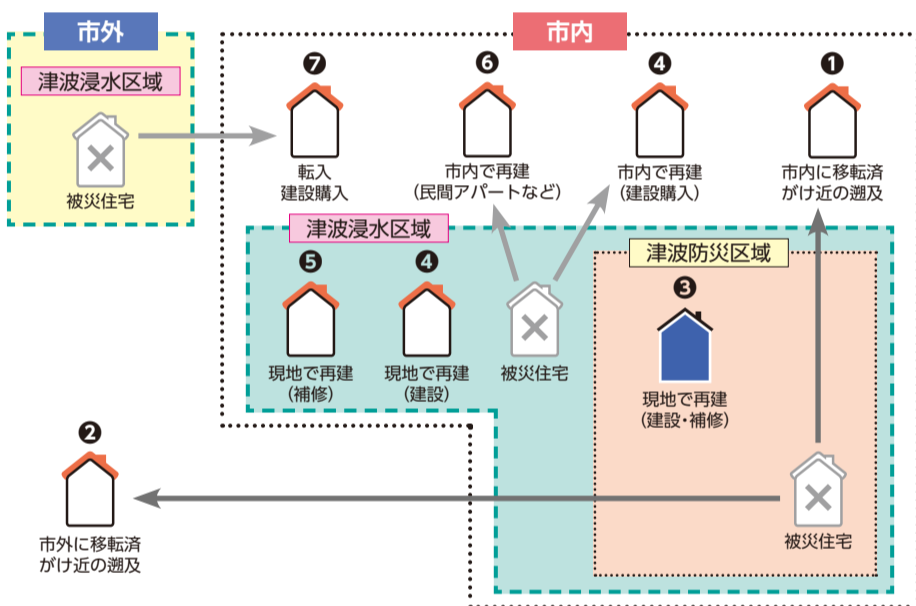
市外

津波浸水区域

被災住宅

市内

❼
転入
建設購入

❻
市内で再建
（民間アパートなど）

❹
市内で再建
（建設購入）

❶
市内に移転済
がけ近の遡及

津波浸水区域

❺
現地で再建
（補修）

❹
現地で再建
（建設）

被災住宅

津波防災区域

❸
現地で再建
（建設・補修）

❷
市外に移転済
がけ近の遡及

被災住宅